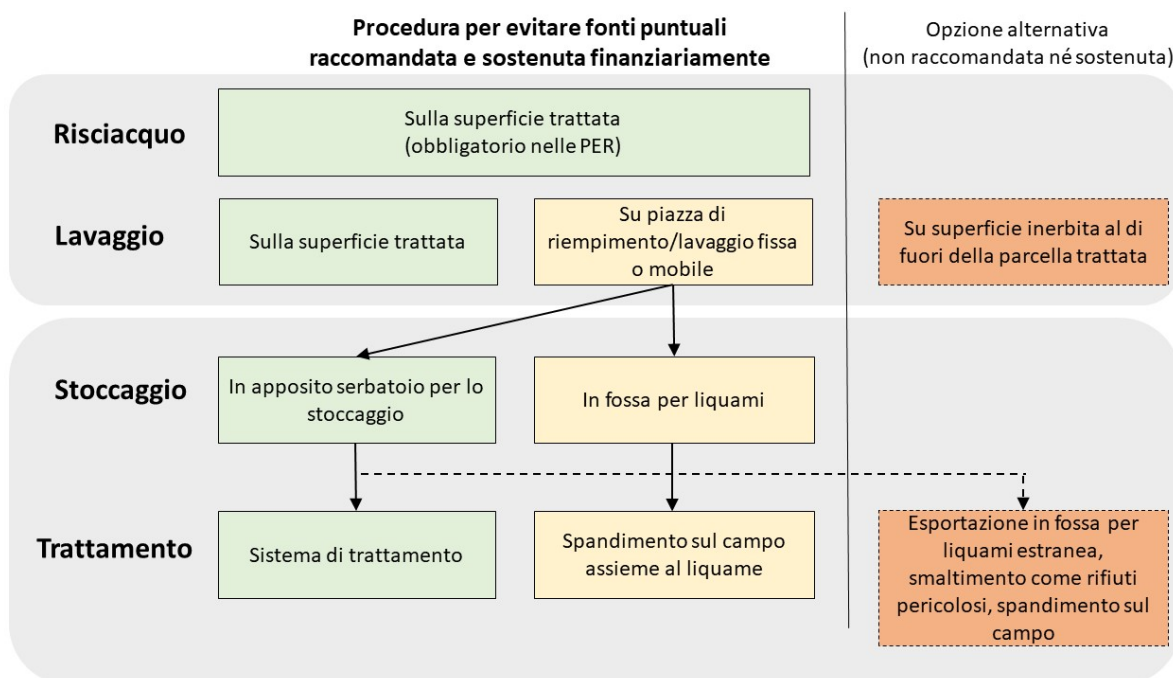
Procedura per evitare fonti puntuali raccomandata e sostenuta finanziariamente

Opzione alternativa (non raccomandata né sostenuta)

Risciacquo

Sulla superficie trattata (obbligatorio nelle PER)

Lavaggio

Sulla superficie trattata

Su piazza di riempimento/lavaggio fissa o mobile

Su superficie inerbita al di fuori della parcella trattata

Stoccaggio

In apposito serbatoio per lo stoccaggio

In fossa per liquami

Trattamento

Sistema di trattamento

Spandimento sul campo assieme al liquame

Esportazione in fossa per liquami estranea, smaltimento come rifiuti pericolosi, spandimento sul campo